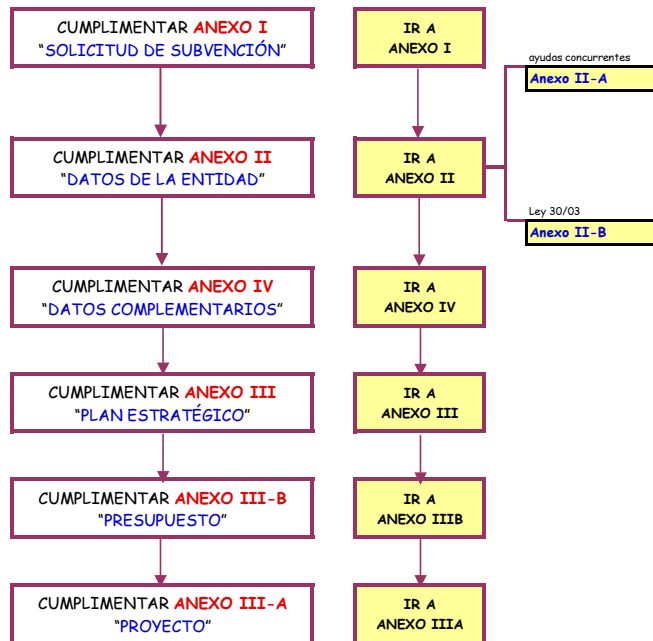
CUMPLIMENTAR ANEXO I
"SOLICITUD DE SUBVENCIÓN"

IR A
ANEXO I

ayudas concurrentes
Anexo II-A

CUMPLIMENTAR ANEXO II
"DATOS DE LA ENTIDAD"

IR A
ANEXO II

Ley 30/03
Anexo II-B

CUMPLIMENTAR ANEXO IV
"DATOS COMPLEMENTARIOS"

IR A
ANEXO IV

CUMPLIMENTAR ANEXO III
"PLAN ESTRATÉGICO"

IR A
ANEXO III

CUMPLIMENTAR ANEXO III-B
"PRESUPUESTO"

IR A
ANEXO IIIB

CUMPLIMENTAR ANEXO III-A
"PROYECTO"

IR A
ANEXO IIIA